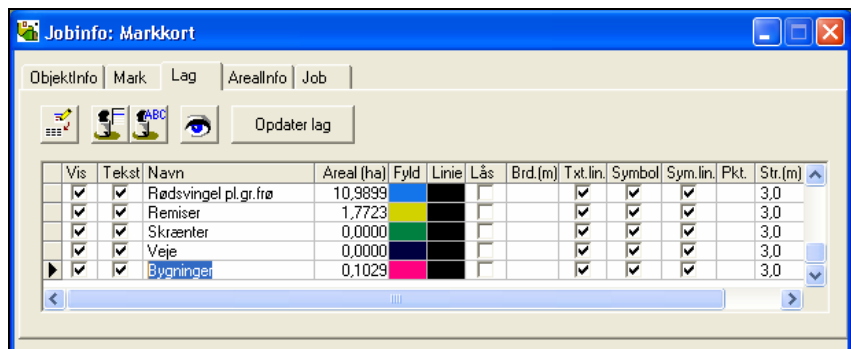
Jobinfo: Markkort

ObjektInfo | Mark | Lag | ArealInfo | Job

Opdater lag

| | Vis | Tekst | Navn | Areal (ha) | Fyld | Linie | Lås | Brd.(m) | Txt.lin. | Symbol | Sym.lin. | Pkt. | Str.(m) |
|---|---|---|---|---|---|---|---|---|---|---|---|---|---|
| | ✔ | ✔ | Rødsvingel pl.gr.frø | 10,9899 | | | ☐ | | ✔ | ✔ | ✔ | | 3,0 |
| | ✔ | ✔ | Remiser | 1,7723 | | | ☐ | | ✔ | ✔ | ✔ | | 3,0 |
| | ✔ | ✔ | Skrænter | 0,0000 | | | ☐ | | ✔ | ✔ | ✔ | | 3,0 |
| | ✔ | ✔ | Veje | 0,0000 | | | ☐ | | ✔ | ✔ | ✔ | | 3,0 |
| ▶ | ✔ | ✔ | Bygninger | 0,1029 | | | ☐ | | ✔ | ✔ | ✔ | | 3,0 |